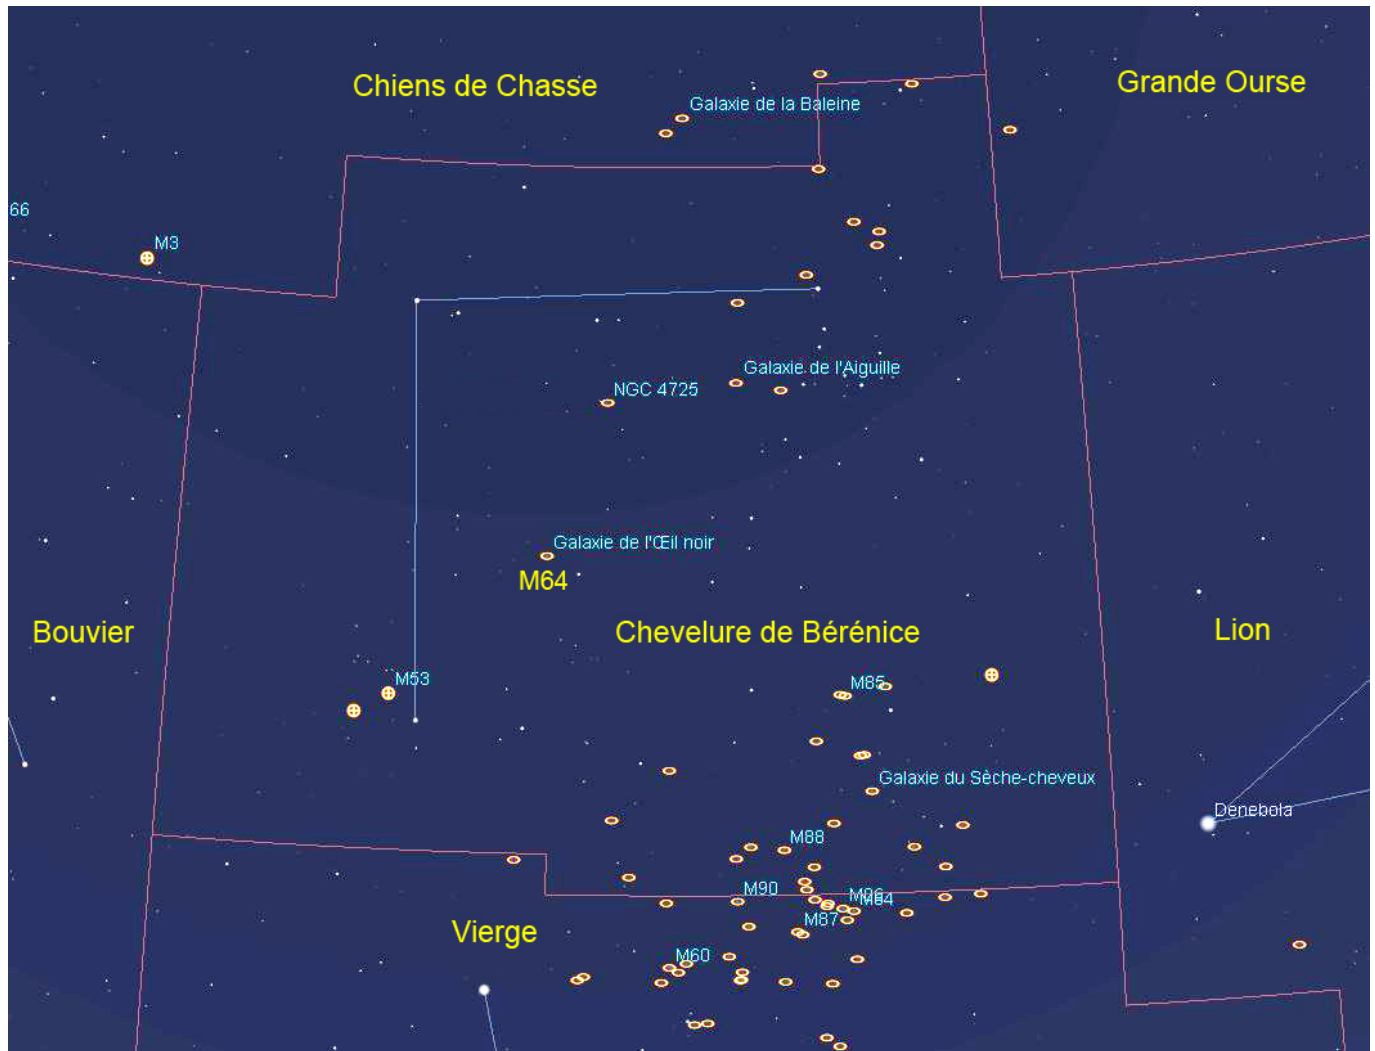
Chiens de Chasse

Galaxie de la Baleine

Grande Ourse

66

M3

Galaxie de l'Aiguille

NGC 4725

Galaxie de l'Œil noir

M64

Bouvier

Chevelure de Bérénice

Lion

M53

M85

Galaxie du Sèche-cheveux

Denebola

M88

M90

M86

M84

M87

Vierge

M60